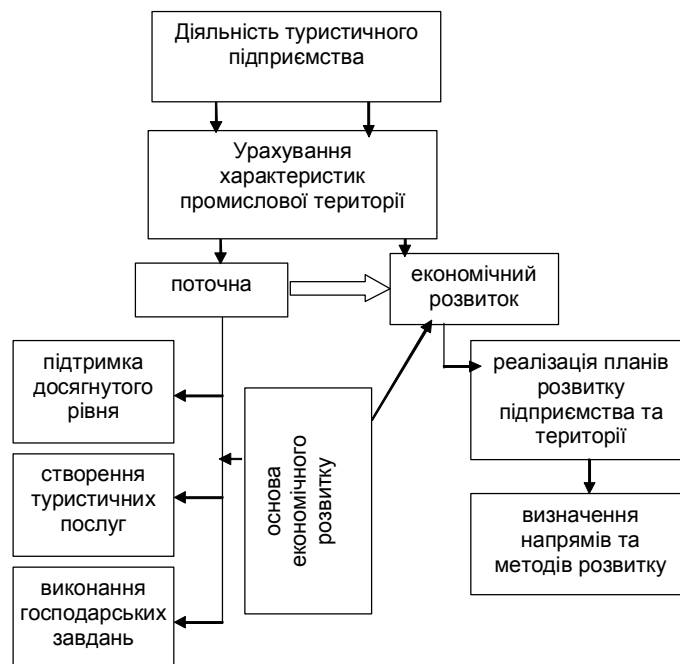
Діяльність туристичного підприємства

Урахування характеристик промислової території

поточна

економічний розвиток

підтримка досягнутого рівня

створення туристичних послуг

виконання господарських завдань

основа економічного розвитку

реалізація планів розвитку підприємства та території

визначення напрямів та методів розвитку